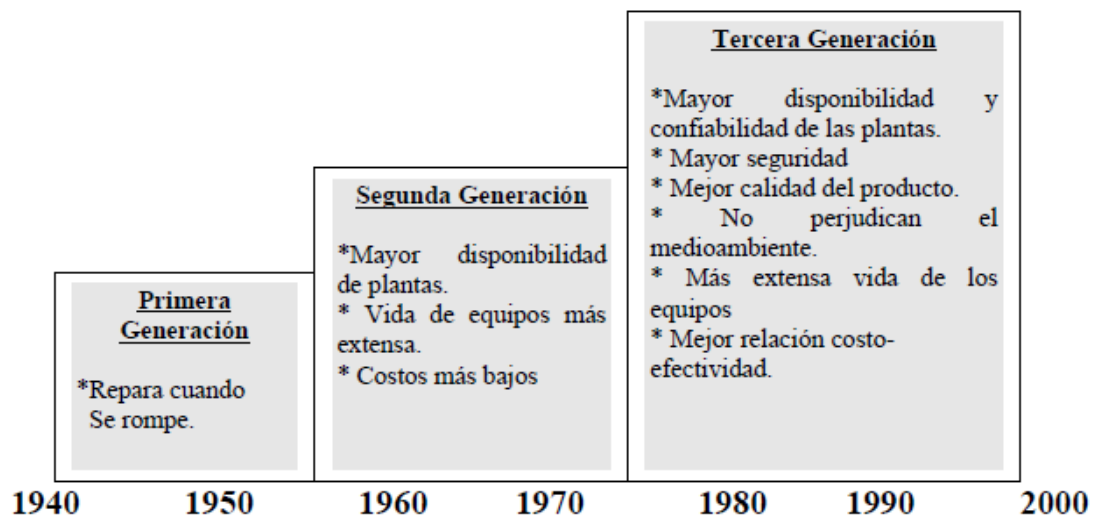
Primera Generación

*Repara cuando Se rompe.

Segunda Generación

*Mayor disponibilidad de plantas.
* Vida de equipos más extensa.
* Costos más bajos

Tercera Generación

*Mayor disponibilidad y confiabilidad de las plantas.
* Mayor seguridad
* Mejor calidad del producto.
* No perjudican el medioambiente.
* Más extensa vida de los equipos
* Mejor relación costo-efectividad.

1940 1950 1960 1970 1980 1990 2000